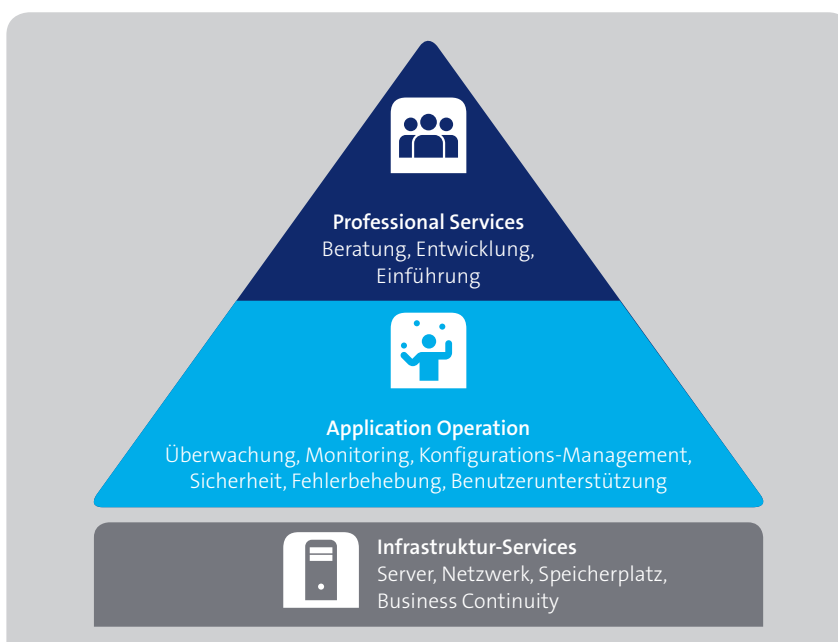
Professional Services
Beratung, Entwicklung, Einführung

Application Operation
Überwachung, Monitoring, Konfigurations-Management, Sicherheit, Fehlerbehebung, Benutzerunterstützung

Infrastruktur-Services
Server, Netzwerk, Speicherplatz, Business Continuity